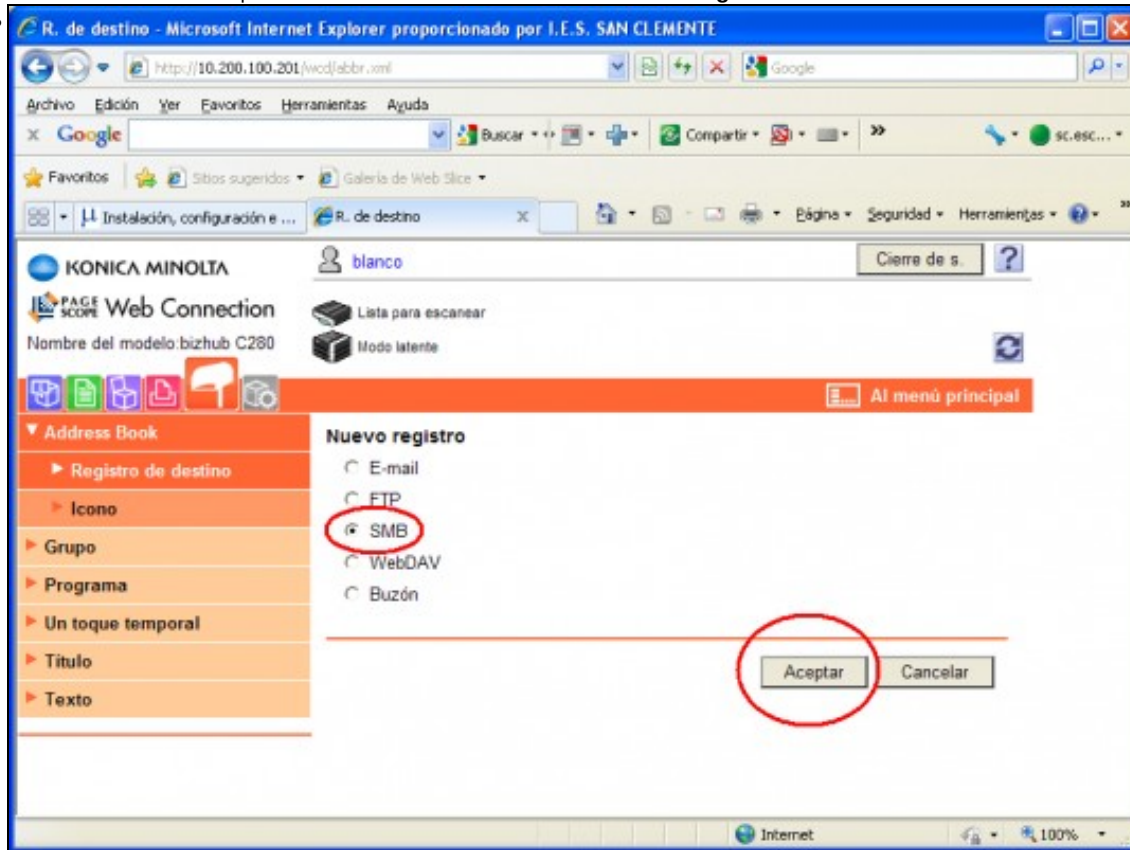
R. de destino - Microsoft Internet Explorer proporcionado por I.E.S. SAN CLEMENTE

http://10.200.100.201/wcd/abbr.xml

Google

Archivo Edición Ver Favoritos Herramientas Ayuda

Google

Buscar

Compartir

»

sc.esc...

Favoritos

Sitios sugeridos

Galería de Web Slice

Instalación, configuración e ...

R. de destino

Página

Seguridad

Herramientas

KONICA MINOLTA

blanco

Cierre de s.

?

PAGE SCOPE Web Connection

Lista para escanear

Nombre del modelo:bizhub C280

Modo latente

Al menú principal

Address Book

Registro de destino

Icono

Grupo

Programa

Un toque temporal

Título

Texto

Nuevo registro

E-mail

FTP

SMB

WebDAV

Buzón

Aceptar

Cancelar

Internet

100%